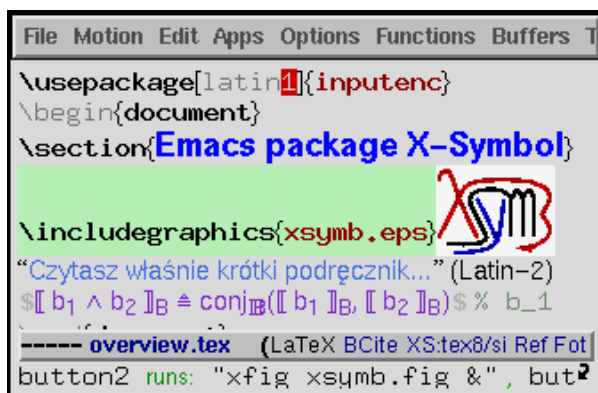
File Motion Edit Apps Options Functions Buffers T

\usepackage[latin1]{inputenc}
\begin{document}
\section{Emacs package X-Symbol}

\includegraphics{xsymb.eps}

“Czytasz właśnie krótki podręcznik...” (Latin-2)
$[[ b_1 ∧ b_2 ]]_B ≙ conj_{𝔹}([[ b_1 ]]_B, [[ b_2 ]]_B)$ % b_1

----- overview.tex (LaTeX BCite XS:tex8/si Ref Fot
button2 runs: "xfig xsymb.fig &", but